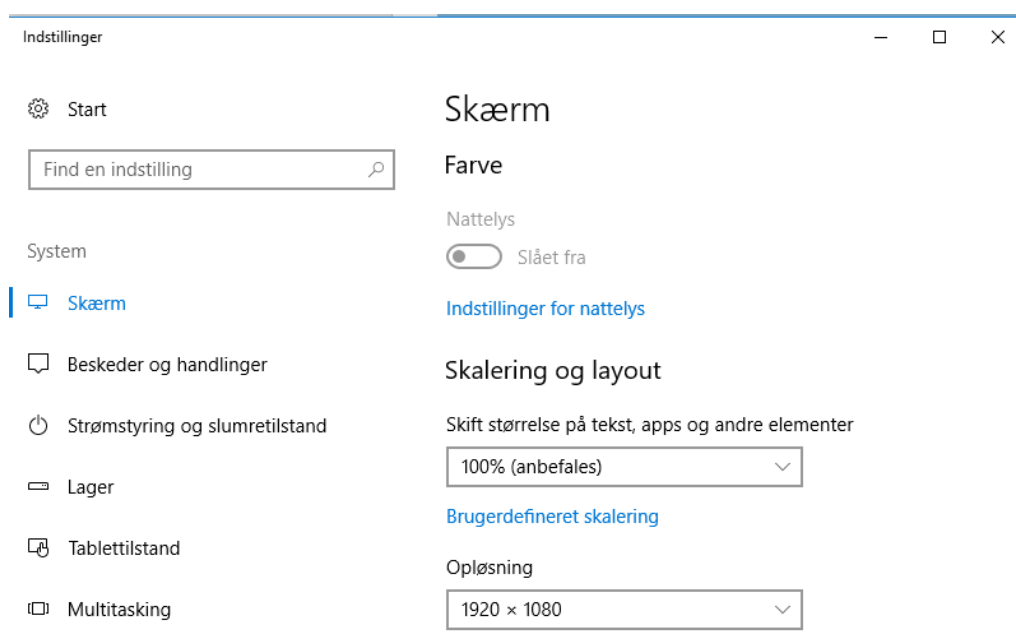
Indstillinger

Start

Find en indstilling

System

Skærm

Beskeder og handlinger

Strømstyring og slumretilstand

Lager

Tablettilstand

Multitasking

Skærm

Farve

Nattelys

Slået fra

Indstillinger for nattelys

Skalering og layout

Skift størrelse på tekst, apps og andre elementer

100% (anbefales)

Brugerdefineret skalering

Opløsning

1920 × 1080